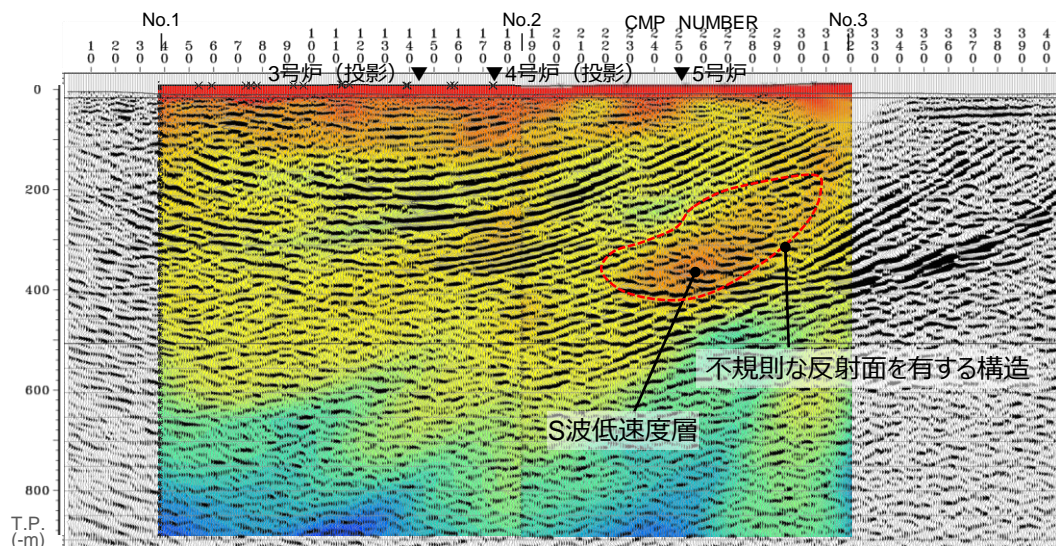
No.1 No.2 CMP NUMBER No.3

10 20 30 40 50 60 70 80 90 100 110 120 130 140 150 160 170 180 190 200 210 220 230 240 250 260 270 280 290 300 310 320 330 340 350 360 370 380 390 400

3号炉（投影）▼ ▼4号炉（投影） ▼5号炉

0
200
400
600
800
T.P.
(-m)

不規則な反射面を有する構造

S波低速度層